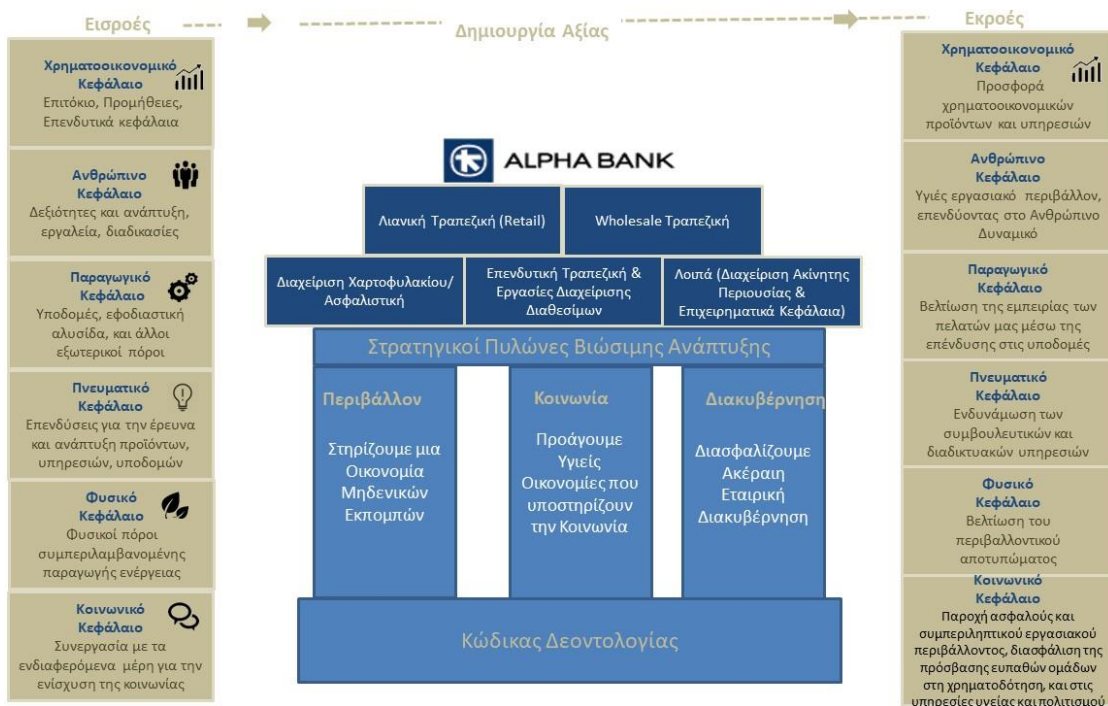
Εισροές

Δημιουργία Αξίας

Εκροές

Χρηματοοικονομικό Κεφάλαιο
Επιτόκιο, Προμήθειες, Επενδυτικά κεφάλαια

Ανθρώπινο Κεφάλαιο
Δεξιότητες και ανάπτυξη, εργαλεία, διαδικασίες

Παραγωγικό Κεφάλαιο
Υποδομές, εφοδιαστική αλυσίδα, και άλλοι εξωτερικοί πόροι

Πνευματικό Κεφάλαιο
Επενδύσεις για την έρευνα και ανάπτυξη προϊόντων, υπηρεσιών, υποδομών

Φυσικό Κεφάλαιο
Φυσικοί πόροι συμπεριλαμβανομένης παραγωγής ενέργειας

Κοινωνικό Κεφάλαιο
Συνεργασία με τα ενδιαφερόμενα μέρη για την ενίσχυση της κοινωνίας

ALPHA BANK

Λιανική Τραπεζική (Retail)

Wholesale Τραπεζική

Διαχείριση Χαρτοφυλακίου/ Ασφαλιστική

Επενδυτική Τραπεζική & Εργασίες Διαχείρισης Διαθεσίμων

Λοιπά (Διαχείριση Ακίνητης Περιουσίας & Επιχειρηματικά Κεφάλαια)

Στρατηγικοί Πυλώνες Βιώσιμης Ανάπτυξης

Περιβάλλον
Στηρίζουμε μια Οικονομία Μηδενικών Εκπομπών

Κοινωνία
Προάγουμε Υγιείς Οικονομίες που υποστηρίζουν την Κοινωνία

Διακυβέρνηση
Διασφαλίζουμε Ακέραιη Εταιρική Διακυβέρνηση

Κώδικας Δεοντολογίας

Χρηματοοικονομικό Κεφάλαιο
Προσφορά χρηματοοικονομικών προϊόντων και υπηρεσιών

Ανθρώπινο Κεφάλαιο
Υγιές εργασιακό περιβάλλον, επενδύοντας στο Ανθρώπινο Δυναμικό

Παραγωγικό Κεφάλαιο
Βελτίωση της εμπειρίας των πελατών μας μέσω της επένδυσης στις υποδομές

Πνευματικό Κεφάλαιο
Ενδυνάμωση των συμβουλευτικών και διαδικτυακών υπηρεσιών

Φυσικό Κεφάλαιο
Βελτίωση του περιβαλλοντικού αποτυπώματος

Κοινωνικό Κεφάλαιο
Παροχή ασφαλούς και συμπεριληπτικού εργασιακού περιβάλλοντος, διασφάλιση της πρόσβασης ευπαθών ομάδων στη χρηματοδότηση, και στις υπηρεσίες υγείας και πολιτισμού